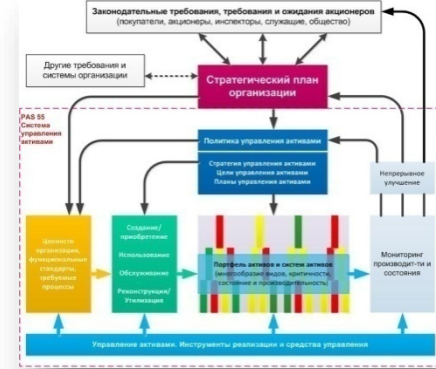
Законодательные требования, требования и ожидания акционеров
(покупатели, акционеры, инспекторы, служащие, общество)

Другие требования и системы организации

Стратегический план организации

PAS 55
Система управления активами

Политика управления активами

Стратегия управления активами
Цели управления активами
Планы управления активами

Непрерывное улучшение

Ценности организации, функциональные стандарты, требуемые процессы

Создание/приобретение

Использование

Обслуживание

Реконструкция/Утилизация

Портфель активов и систем активов
(многообразие видов, критичности, состояния и производительности)

Мониторинг производит-ти и состояния

Управление активами. Инструменты реализации и средства управления